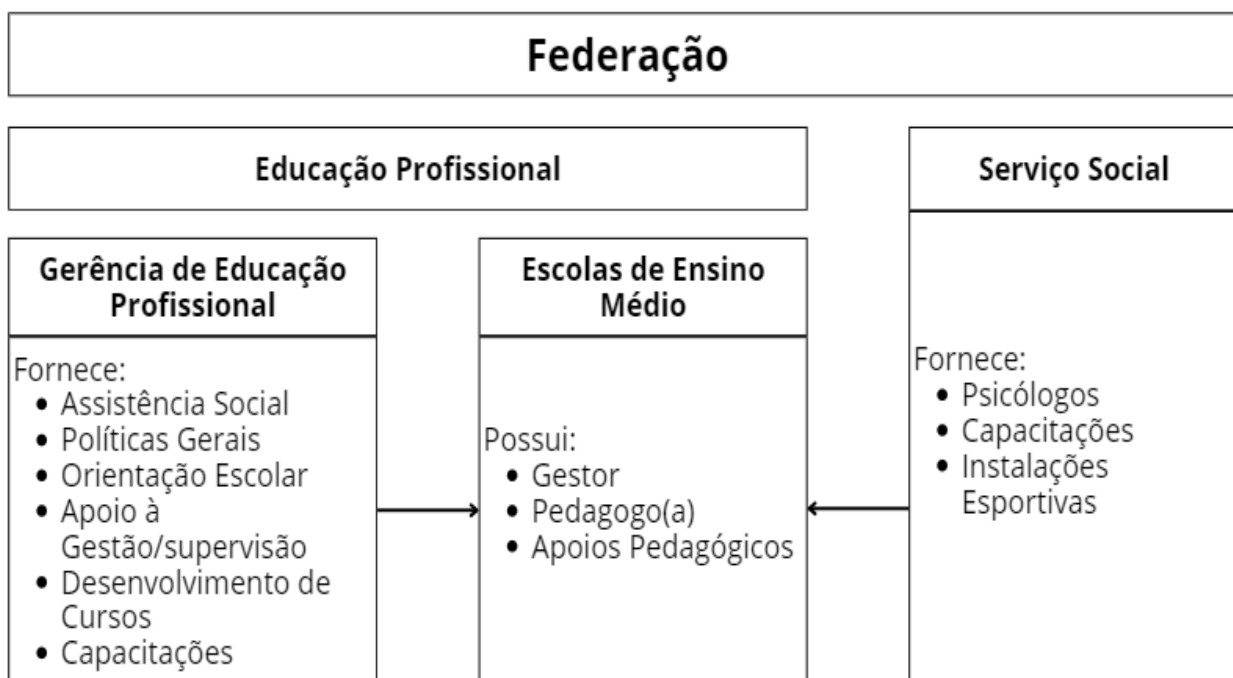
Federação

Educação Profissional

Serviço Social

Gerência de Educação Profissional

Fornece:
- Assistência Social
- Políticas Gerais
- Orientação Escolar
- Apoio à Gestão/supervisão
- Desenvolvimento de Cursos
- Capacitações

Escolas de Ensino Médio

Possui:
- Gestor
- Pedagogo(a)
- Apoios Pedagógicos

Fornece:
- Psicólogos
- Capacitações
- Instalações Esportivas